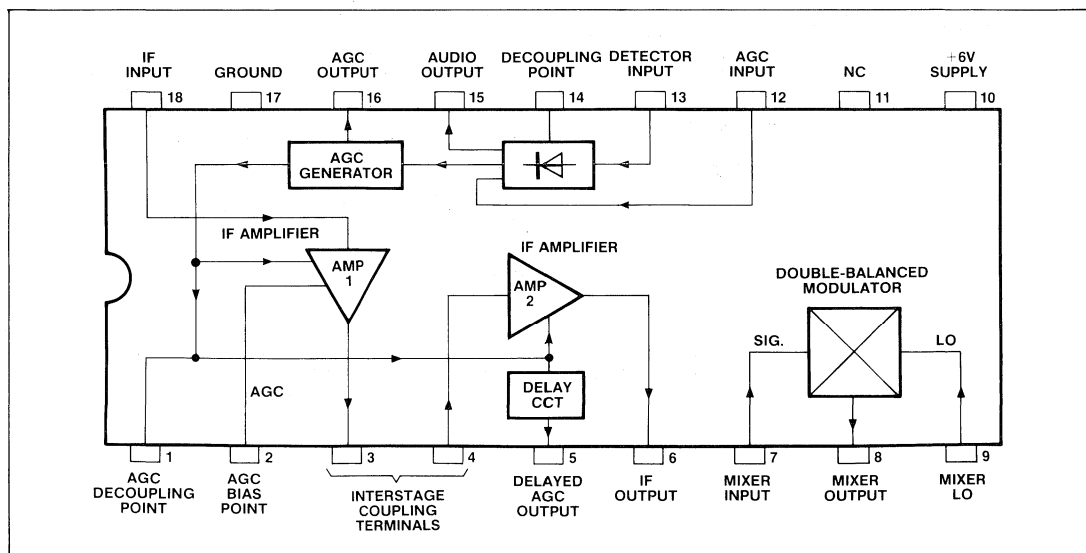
IF INPUT 18
GROUND 17
AGC OUTPUT 16
AUDIO OUTPUT 15
DECOUPLING POINT 14
DETECTOR INPUT 13
AGC INPUT 12
NC 11
+6V SUPPLY 10

AGC GENERATOR

IF AMPLIFIER
AMP 1

IF AMPLIFIER
AMP 2

DOUBLE-BALANCED MODULATOR
SIG.
LO

AGC

DELAY CCT

1 AGC DECOUPLING POINT
2 AGC BIAS POINT
3
4
INTERSTAGE COUPLING TERMINALS
5 DELAYED AGC OUTPUT
6 IF OUTPUT
7 MIXER INPUT
8 MIXER OUTPUT
9 MIXER LO